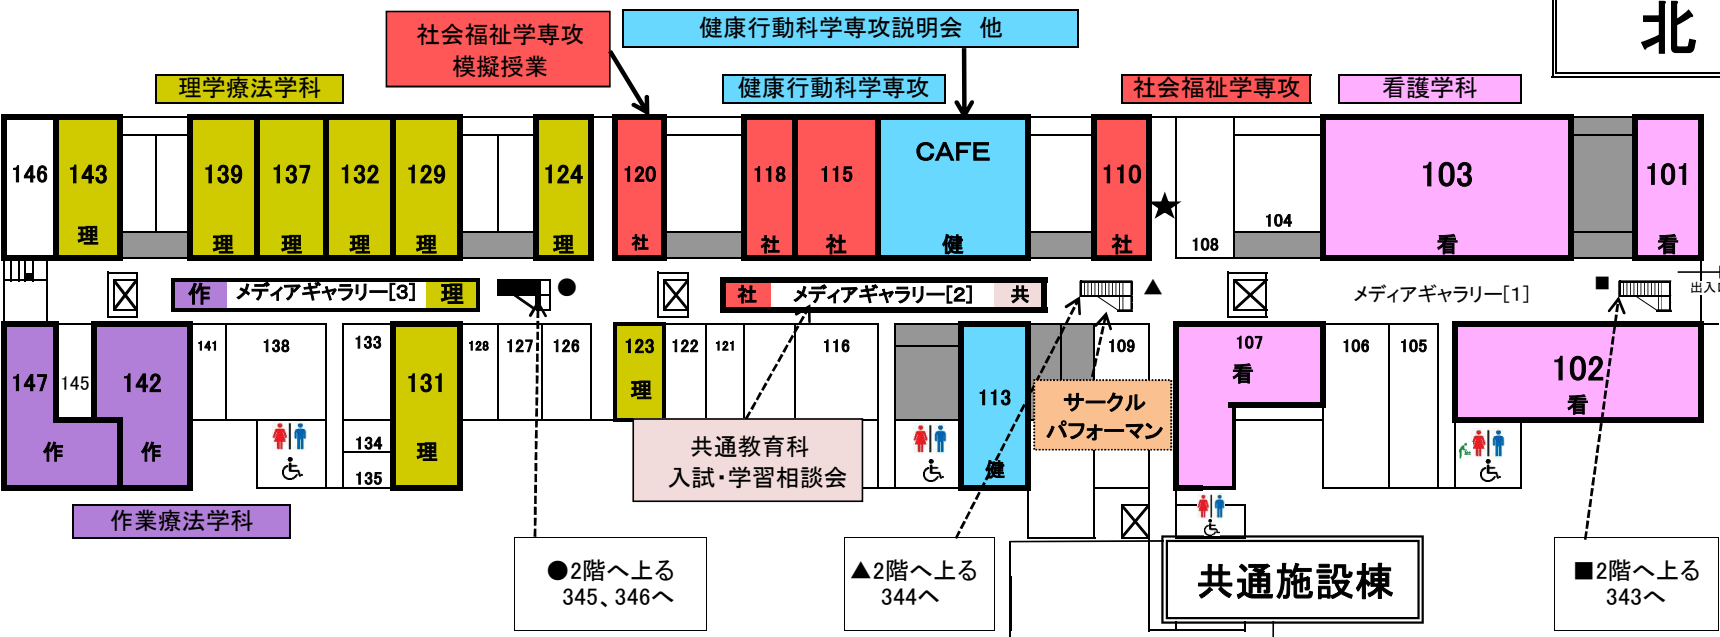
北

社会福祉学専攻
模擬授業

健康行動科学専攻説明会　他

理学療法学科

健康行動科学専攻

社会福祉学専攻

看護学科

146
143
理
139
理
137
理
132
理
129
理
124
理
120
社
118
社
115
社
CAFE
健
110
社
★
108
104
103
看
101
看

作　メディアギャラリー[3]　理
●
社　メディアギャラリー[2]　共
▲
メディアギャラリー[1]
■
出入

147
作
145
142
作
141
138
133
134
135
131
理
128
127
126
123
理
122
121
116
113
健
109
サークル
パフォーマン
107
看
106
105
102
看

共通教育科
入試･学習相談会

作業療法学科

●2階へ上る
345、346へ

▲2階へ上る
344へ

共通施設棟

■2階へ上る
343へ